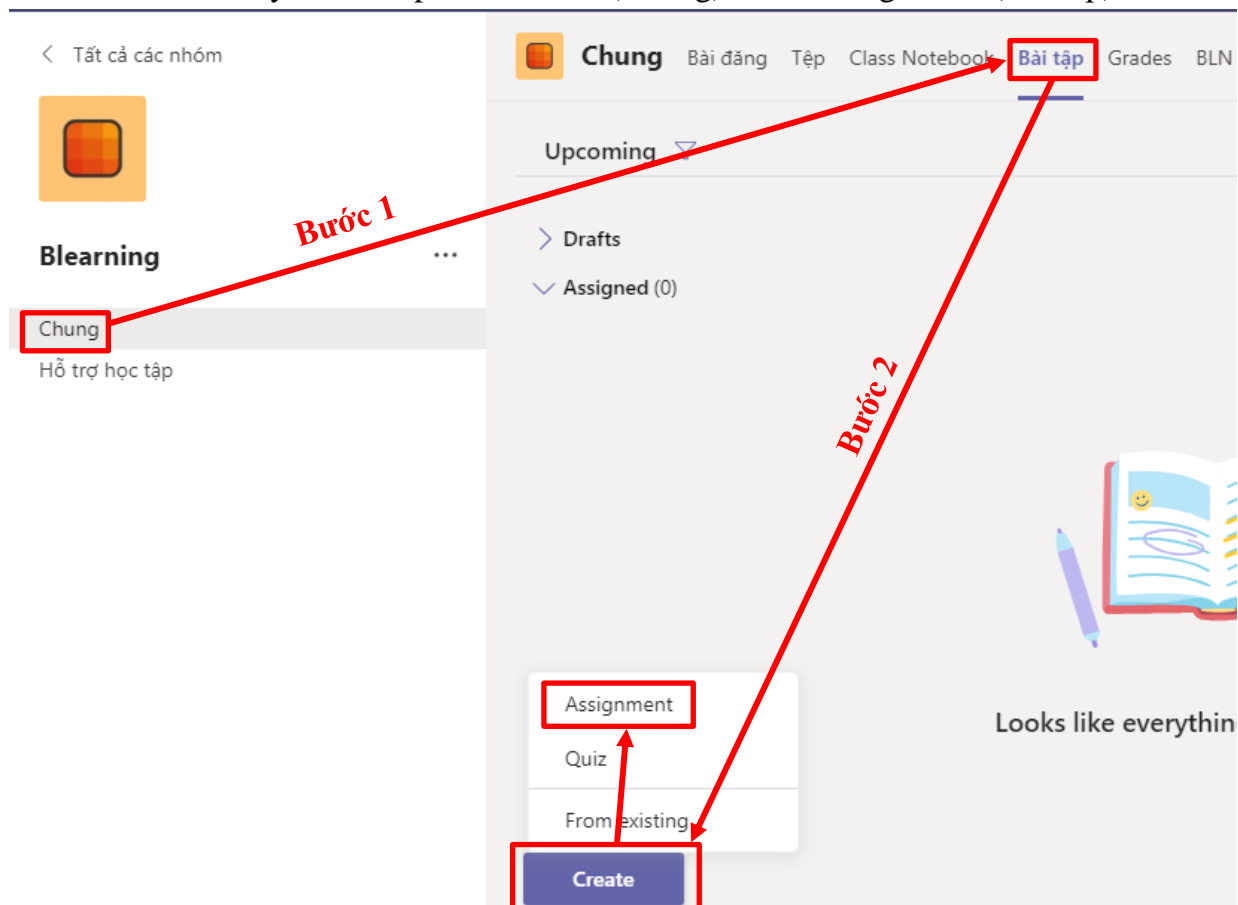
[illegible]

Tất cả các nhóm

Blearning

...

Chung

Hỗ trợ học tập

Chung Bài đăng Tệp Class Notebook Bài tập Grades BLN

Upcoming

Drafts

Assigned (0)

Bước 1

Bước 2

Looks like everythin

Assignment

Quiz

From existing

Create